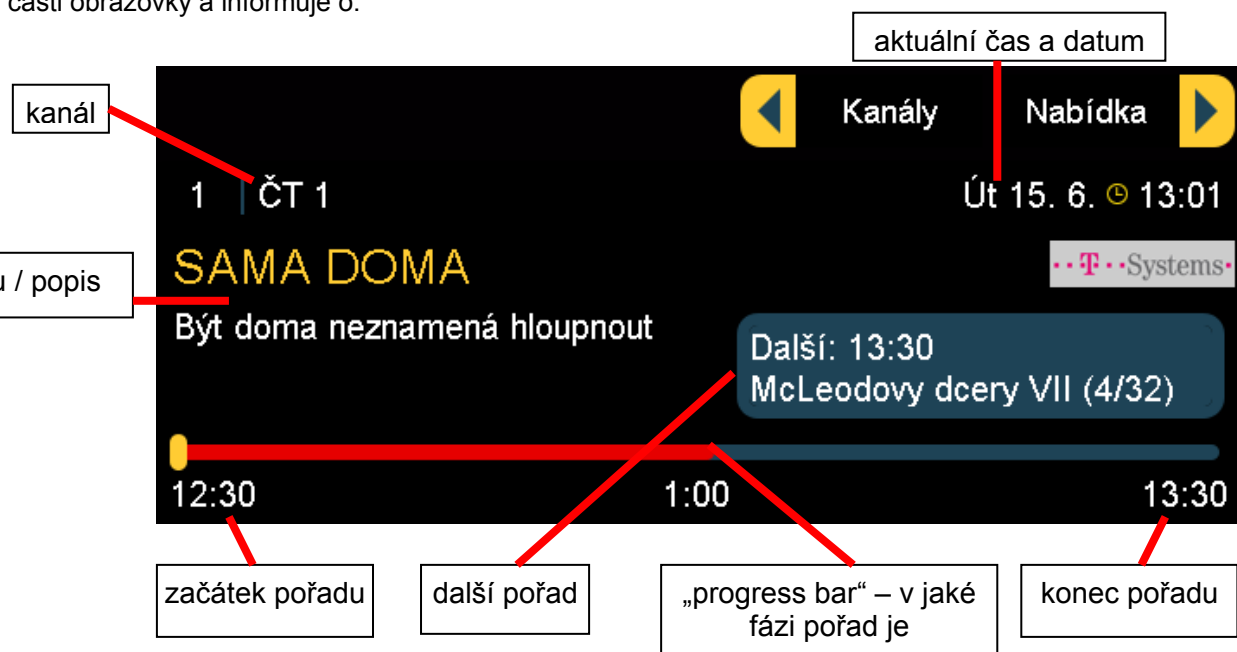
části obrazovky a informuje o:

aktuální čas a datum

kanál

Kanály

Nabídka

1 ČT 1

Út 15. 6. 13:01

SAMA DOMA

··T··Systems·

u / popis

Být doma neznamená hloupnout

Další: 13:30
McLeodovy dcery VII (4/32)

12:30

1:00

13:30

začátek pořadu

další pořad

„progress bar“ – v jaké fázi pořad je

konec pořadu